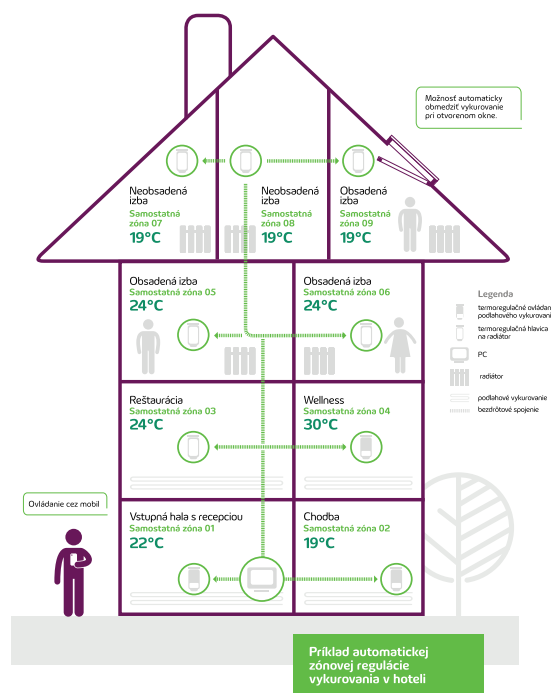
Možnosť automaticky obmedziť vykurovanie pri otvorenom okne.

Neobsadená izba
Samostatná zóna 07
19°C

Neobsadená izba
Samostatná zóna 08
19°C

Obsadená izba
Samostatná zóna 09
19°C

Obsadená izba
Samostatná zóna 05
24°C

Obsadená izba
Samostatná zóna 06
24°C

Legenda
termoregulačné ovládanie podlahového vykurovania
termoregulačná hlavica na radiátor
PC
radiátor
podlahové vykurovanie
bezdrôtové spojenie

Reštaurácia
Samostatná zóna 03
24°C

Wellness
Samostatná zóna 04
30°C

Ovládanie cez mobil

Vstupná hala s recepciou
Samostatná zóna 01
22°C

Chodba
Samostatná zóna 02
19°C

Príklad automatickej zónovej regulácie vykurovania v hoteli